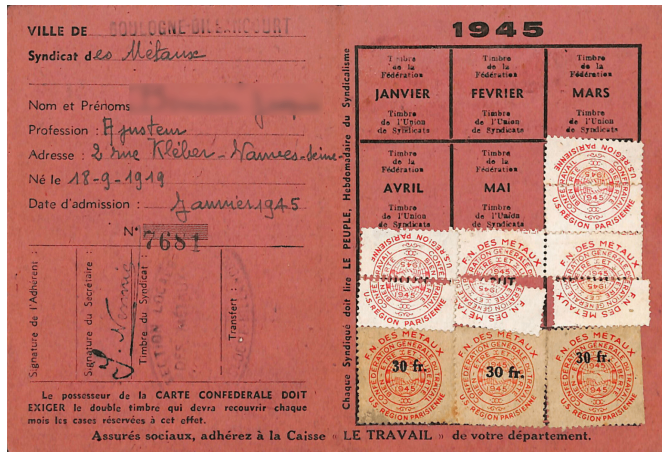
VILLE DE BOULOGNE-BILLANCOURT

Syndicat des Métaux

Nom et Prénoms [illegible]

Profession : Ajusteur

Adresse : 2 rue Kléber - Asnières-Seine

Né le 18-9-1919

Date d'admission : Janvier 1945

N° 7681

Signature de l'Adhérent

Signature du Secrétaire

Timbre du Syndicat

Transfert :

Le possesseur de la CARTE CONFEDERALE DOIT EXIGER le double timbre qui devra recouvrir chaque mois les cases réservées à cet effet.

Chaque Syndiqué doit lire LE PEUPLE, Hebdomadaire du Syndicalisme

1945

| Timbre de la Fédération JANVIER Timbre de l'Union de Syndicats | Timbre de la Fédération FEVRIER Timbre de l'Union de Syndicats | Timbre de la Fédération MARS Timbre de l'Union de Syndicats |
|---|---|---|
| Timbre de la Fédération AVRIL Timbre de l'Union de Syndicats | Timbre de la Fédération MAI Timbre de l'Union de Syndicats | U.S. RÉGION PARISIENNE 1945 |

F.N DES METAUX CONFEDERATION GENERALE DU TRAVAIL 1945 U.S. RÉGION PARISIENNE

F.N DES METAUX 30 fr. 1945 U.S. RÉGION PARISIENNE

F.N DES METAUX 30 fr. 1945 U.S. RÉGION PARISIENNE

F.N DES METAUX 30 fr. 1945 U.S. RÉGION PARISIENNE

Assurés sociaux, adhérez à la Caisse « LE TRAVAIL » de votre département.